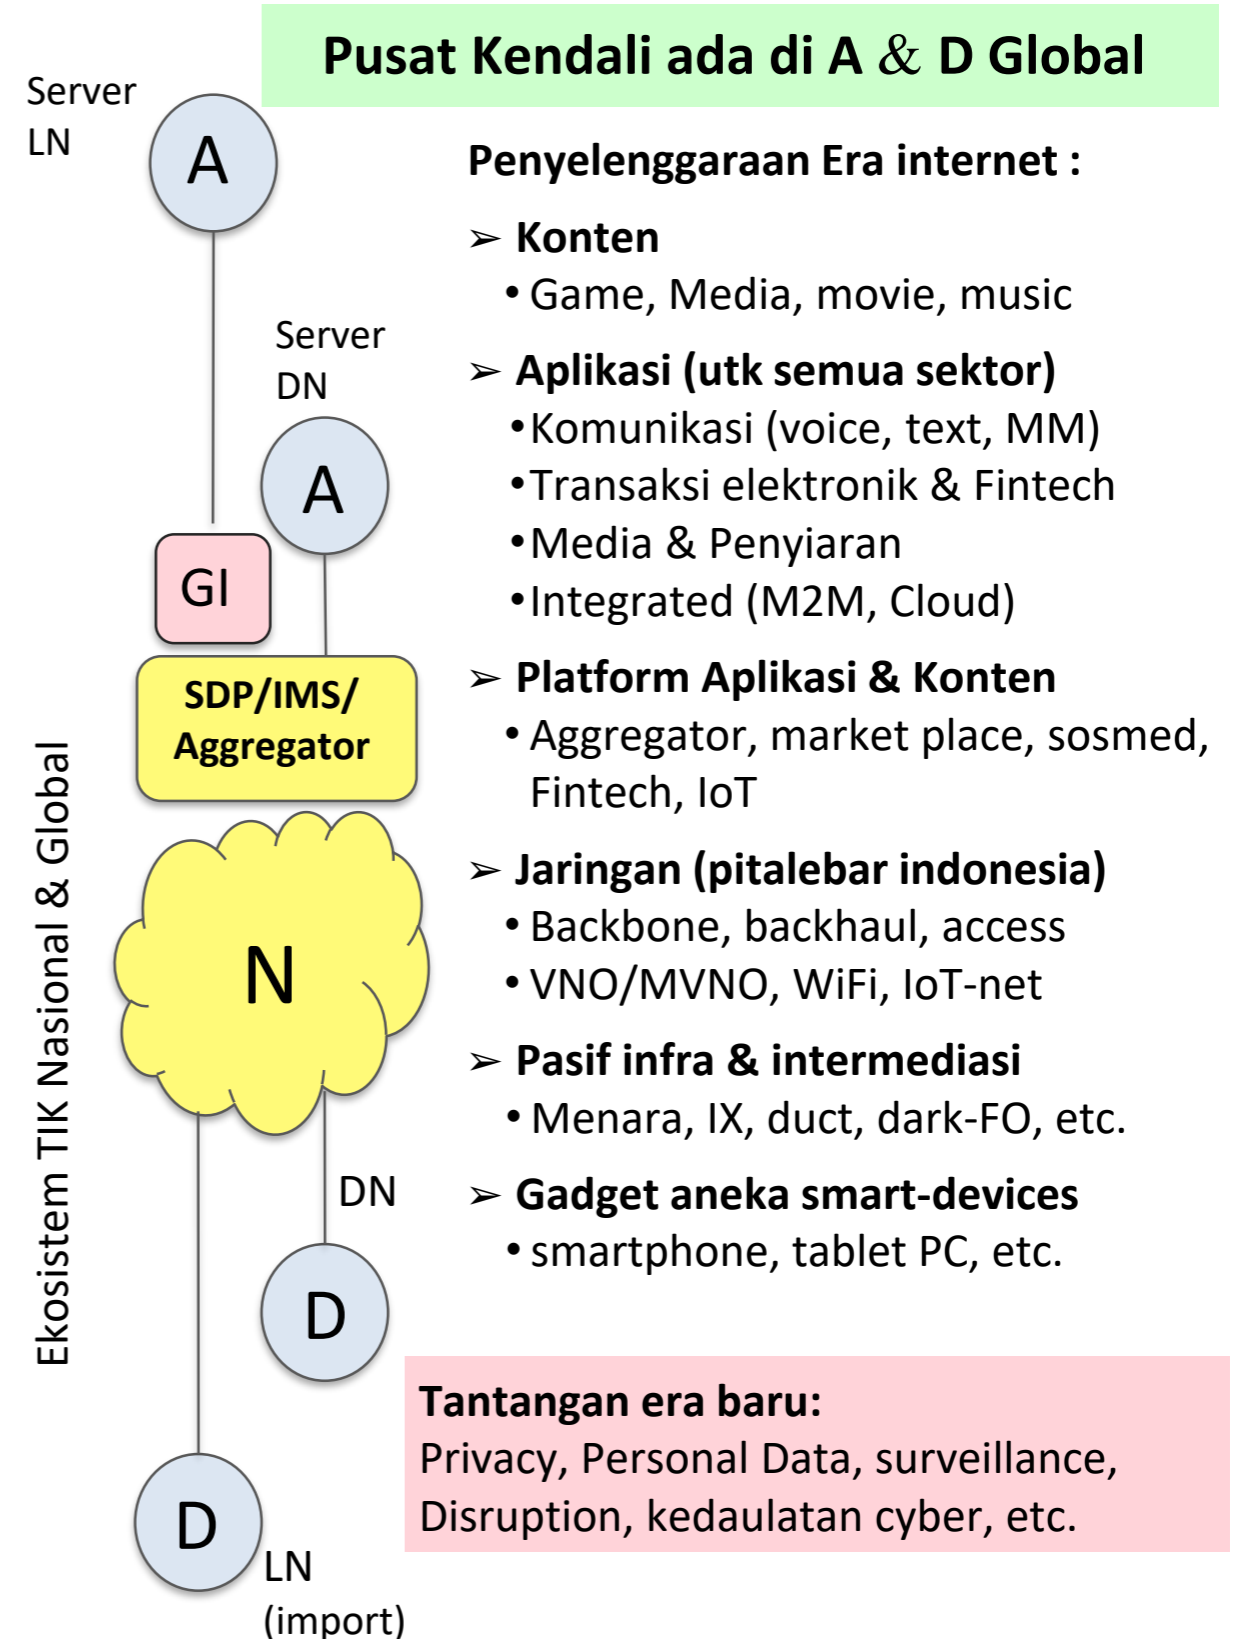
Pusat Kendali ada di A & D Global

Server LN

A

Server DN

A

GI

SDP/IMS/ Aggregator

N

DN

D

D

LN (import)

Ekosistem TIK Nasional & Global

Penyelenggaraan Era internet :

➢ Konten
• Game, Media, movie, music

➢ Aplikasi (utk semua sektor)
• Komunikasi (voice, text, MM)
• Transaksi elektronik & Fintech
• Media & Penyiaran
• Integrated (M2M, Cloud)

➢ Platform Aplikasi & Konten
• Aggregator, market place, sosmed, Fintech, IoT

➢ Jaringan (pitalebar indonesia)
• Backbone, backhaul, access
• VNO/MVNO, WiFi, IoT-net

➢ Pasif infra & intermediasi
• Menara, IX, duct, dark-FO, etc.

➢ Gadget aneka smart-devices
• smartphone, tablet PC, etc.

Tantangan era baru:
Privacy, Personal Data, surveillance, Disruption, kedaulatan cyber, etc.